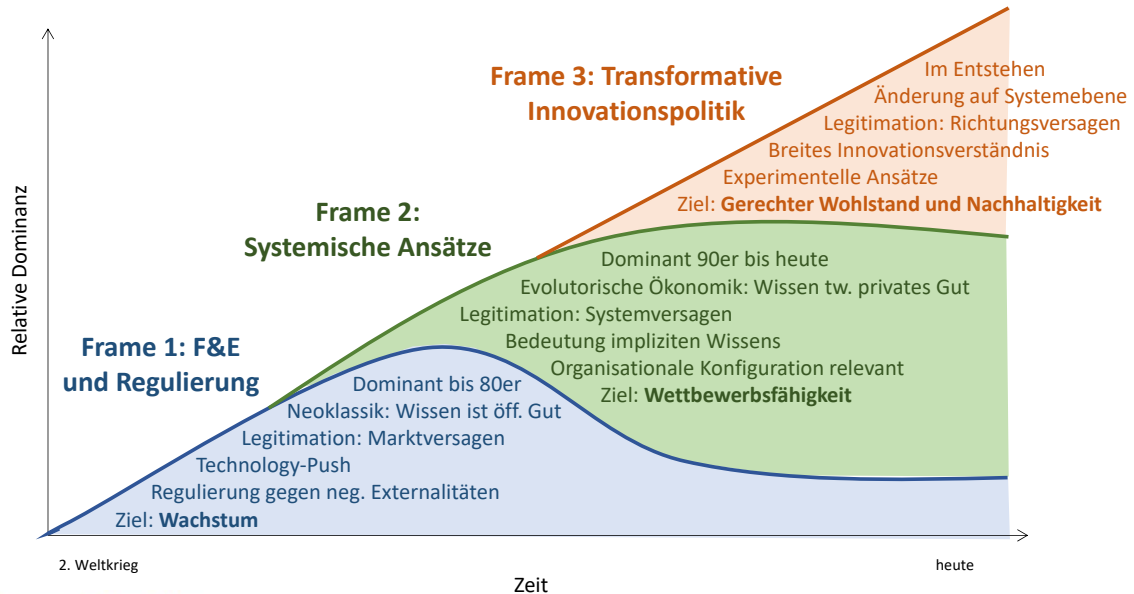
Frame 3: Transformative Innovationspolitik

Im Entstehen
Änderung auf Systemebene
Legitimation: Richtungsversagen
Breites Innovationsverständnis
Experimentelle Ansätze
Ziel: Gerechter Wohlstand und Nachhaltigkeit

Frame 2: Systemische Ansätze

Dominant 90er bis heute
Evolutorische Ökonomik: Wissen tw. privates Gut
Legitimation: Systemversagen
Bedeutung impliziten Wissens
Organisationale Konfiguration relevant
Ziel: Wettbewerbsfähigkeit

Frame 1: F&E und Regulierung

Dominant bis 80er
Neoklassik: Wissen ist öff. Gut
Legitimation: Marktversagen
Technology-Push
Regulierung gegen neg. Externalitäten
Ziel: Wachstum

Relative Dominanz

2. Weltkrieg
heute
Zeit